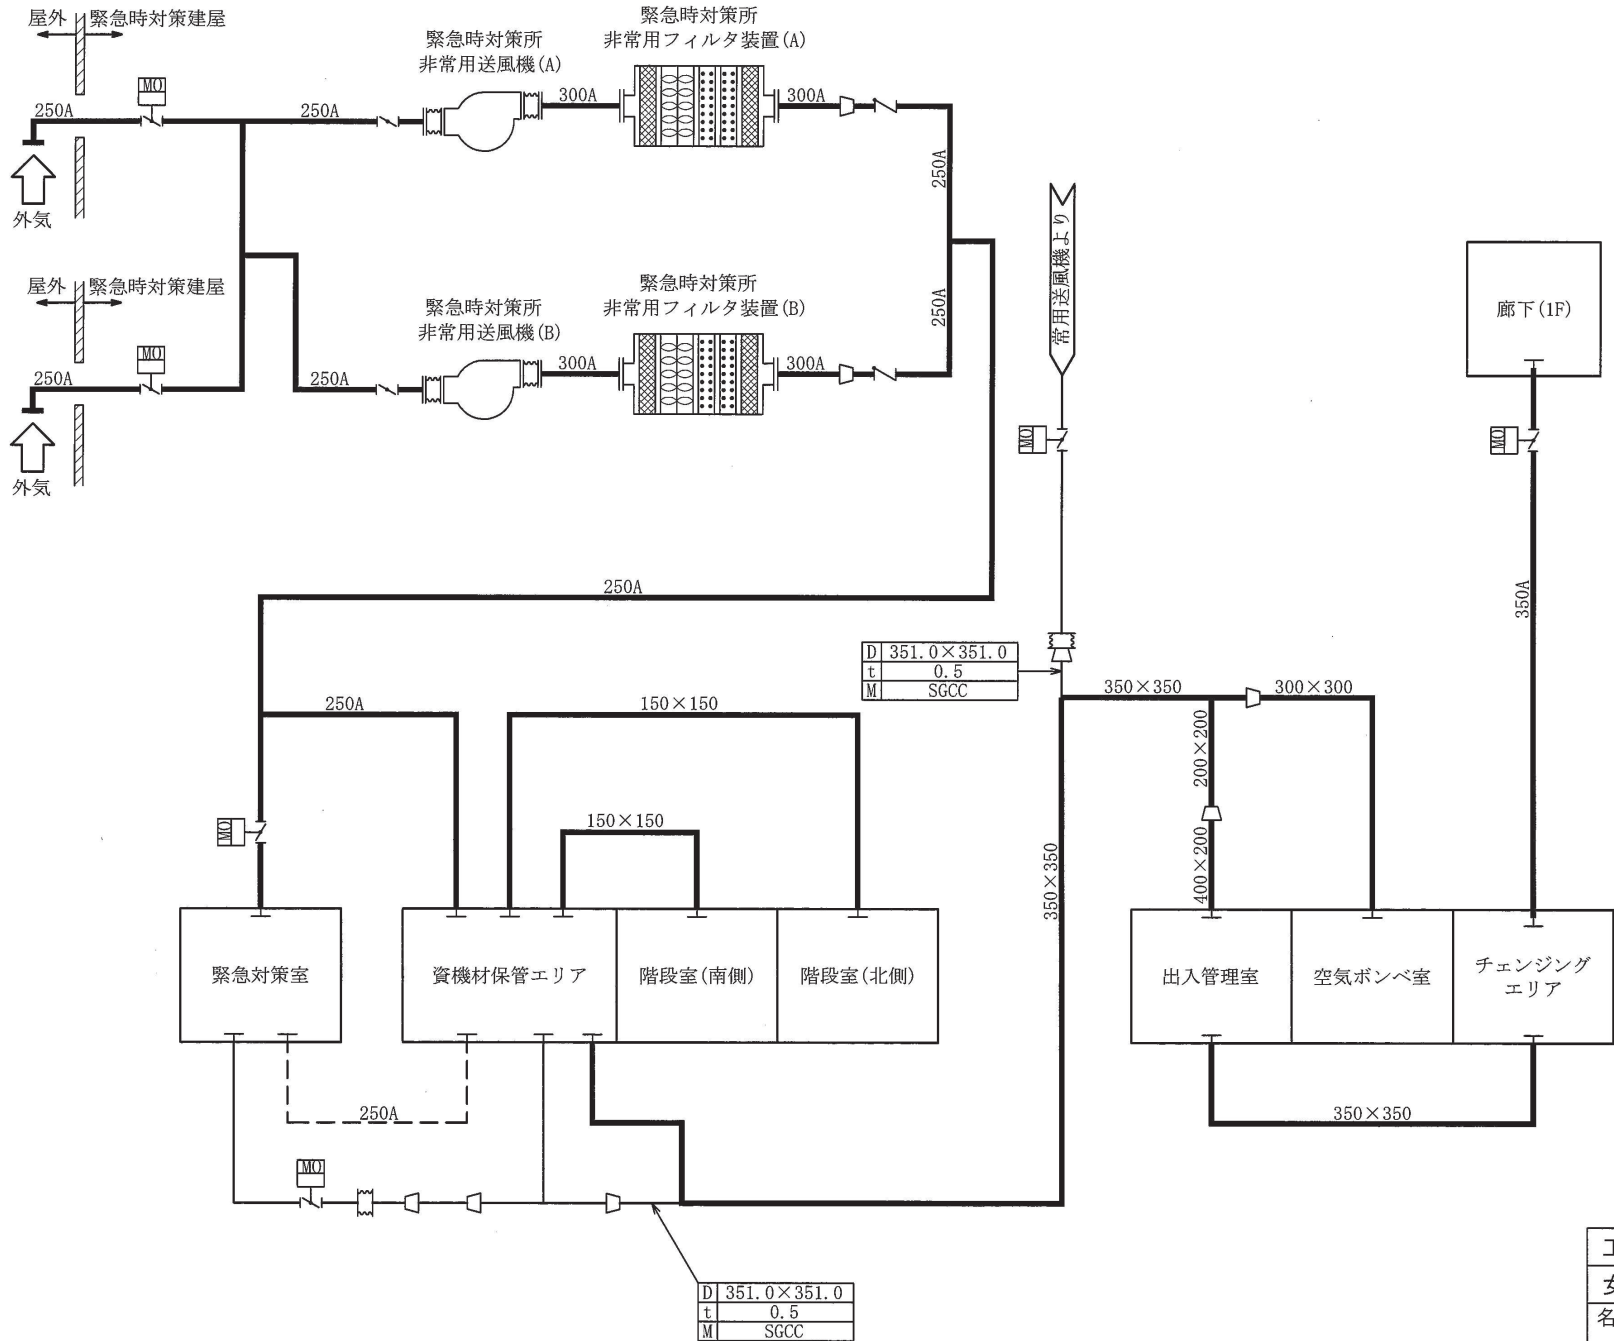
屋外 緊急時対策建屋

緊急時対策所
非常用送風機(A)

緊急時対策所
非常用フィルタ装置(A)

MO

250A

250A

300A

300A

250A

外気

屋外 緊急時対策建屋

緊急時対策所
非常用送風機(B)

緊急時対策所
非常用フィルタ装置(B)

250A

MO

250A

250A

300A

300A

外気

常用送風機より

MO

廊下(1F)

MO

350A

250A

| D | 351.0×351.0 |
|---|---|
| t | 0.5 |
| M | SGCC |

350×350

300×300

250A

150×150

200×200

MO

150×150

400×200

350×350

緊急対策室

資機材保管エリア

階段室(南側)

階段室(北側)

出入管理室

空気ボンベ室

チェンジング
エリア

250A

350×350

MO

| D | 351.0×351.0 |
|---|---|
| t | 0.5 |
| M | SGCC |

エ
女
名